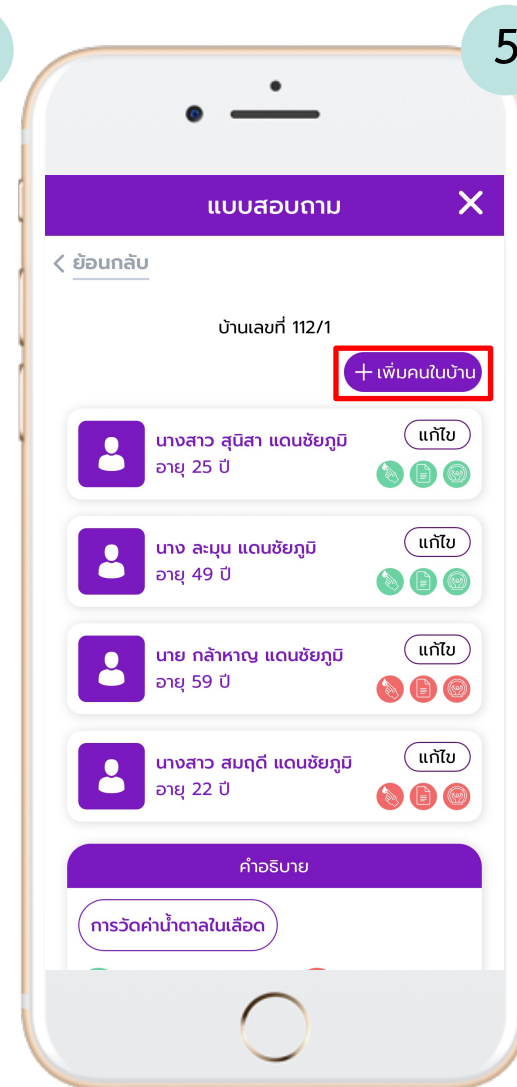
5

แบบสอบถาม

< ย้อนกลับ

บ้านเลขที่ 112/1

+ เพิ่มคนในบ้าน

นางสาว สุนิสา แดนชัยภูมิ
อายุ 25 ปี
แก้ไข

นาง ละมุน แดนชัยภูมิ
อายุ 49 ปี
แก้ไข

นาย กล้าหาญ แดนชัยภูมิ
อายุ 59 ปี
แก้ไข

นางสาว สมฤดี แดนชัยภูมิ
อายุ 22 ปี
แก้ไข

คำอธิบาย

การวัดค่าน้ำตาลในเลือด